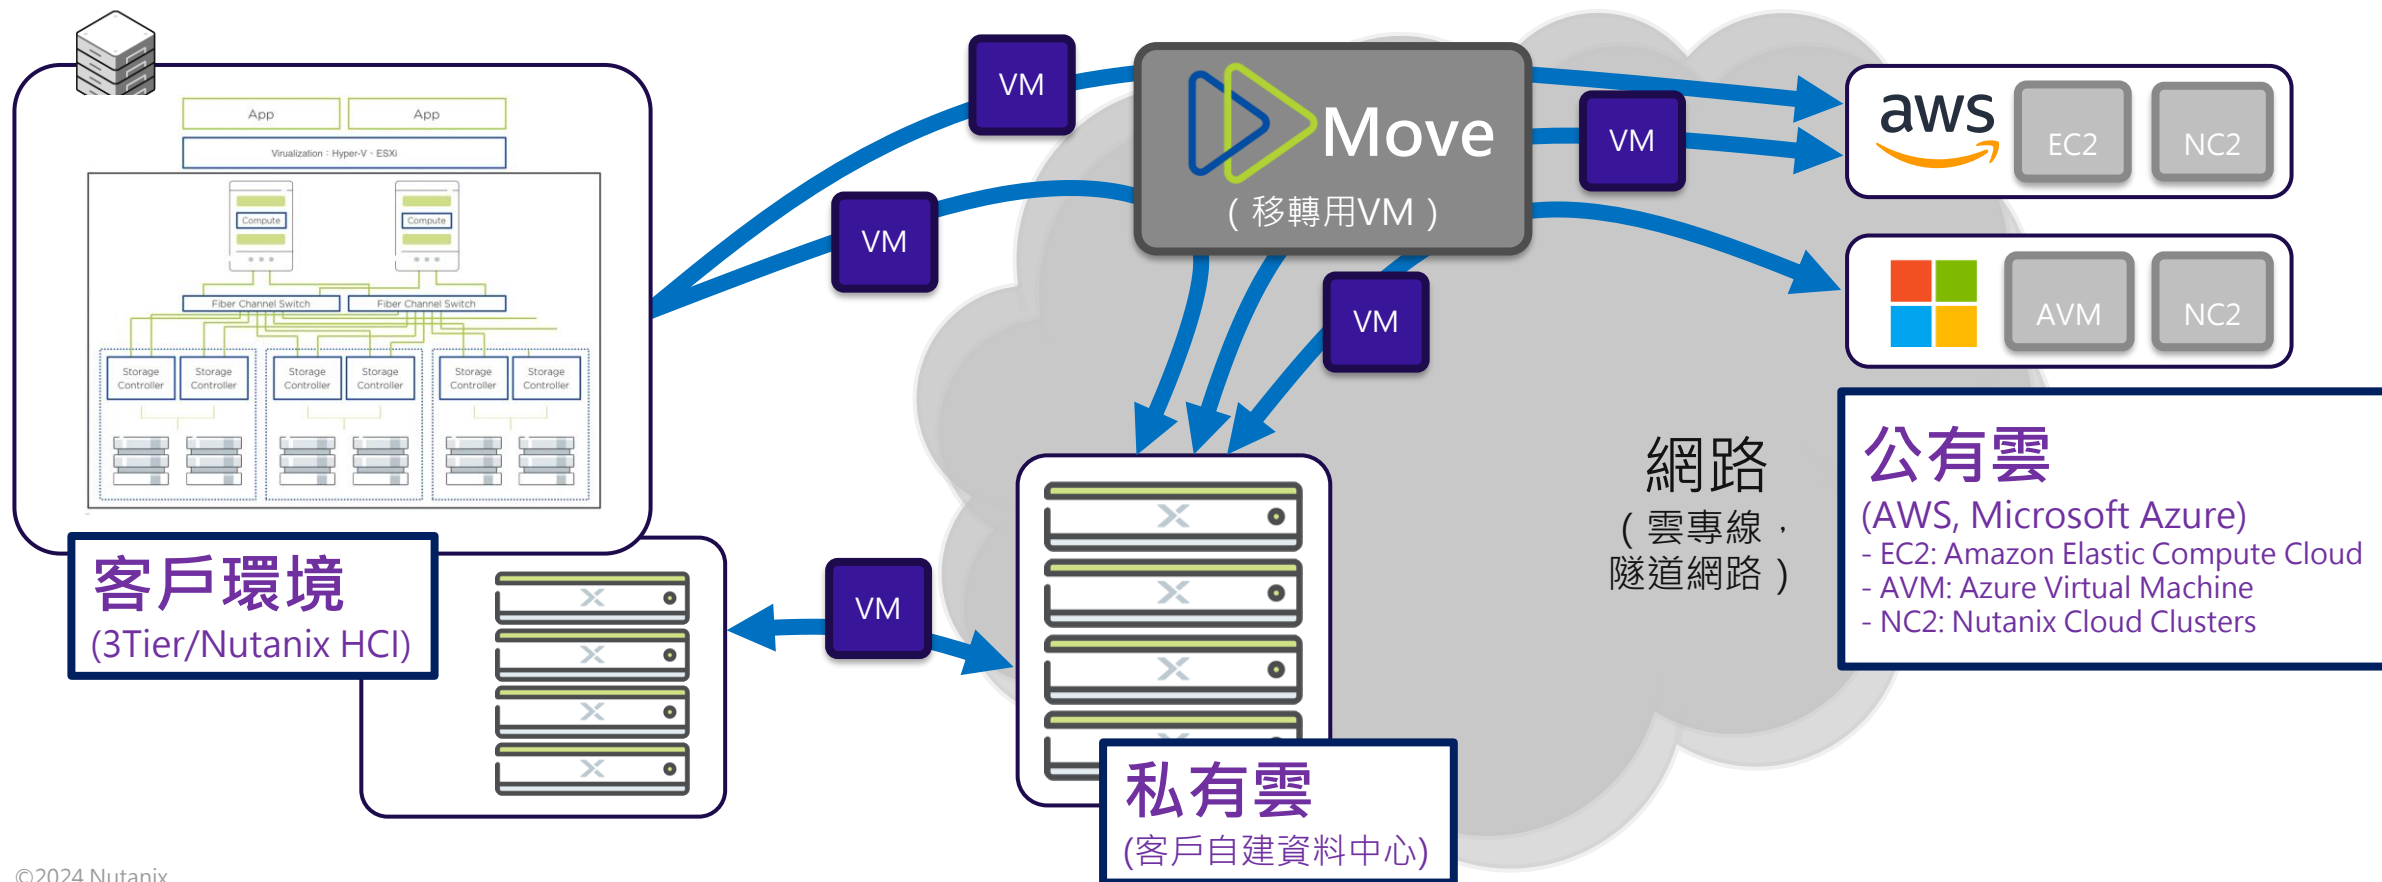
App App
Virualization : Hyper-V · ESXi
Compute Compute
Fiber Channel Switch Fiber Channel Switch
Storage Controller Storage Controller Storage Controller Storage Controller Storage Controller Storage Controller

客戶環境
(3Tier/Nutanix HCI)

VM
VM
Move
（移轉用VM）
VM
VM
VM

aws EC2 NC2
AVM NC2

網路
（雲專線，隧道網路）

公有雲
(AWS, Microsoft Azure)
- EC2: Amazon Elastic Compute Cloud
- AVM: Azure Virtual Machine
- NC2: Nutanix Cloud Clusters

私有雲
(客戶自建資料中心)

©2024 Nutanix